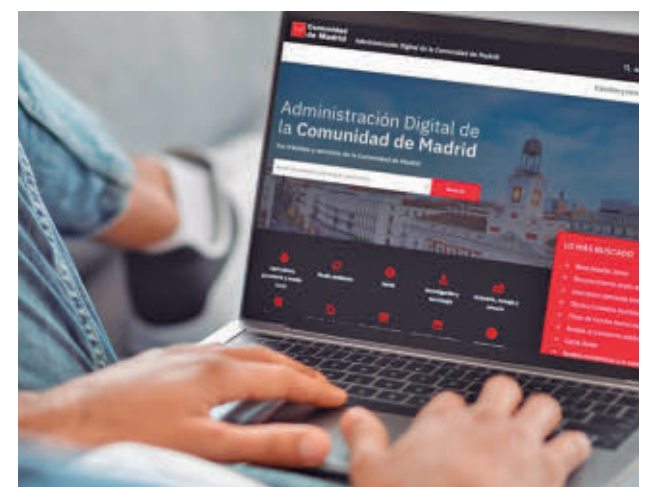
Comunidad de Madrid

Administración Digital de la Comunidad de Madrid

Administración Digital de la Comunidad de Madrid

Tus trámites y servicios de la Comunidad de Madrid

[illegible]

Buscar

LO MÁS BUSCADO

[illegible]

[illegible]

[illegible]

Salud

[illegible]

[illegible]